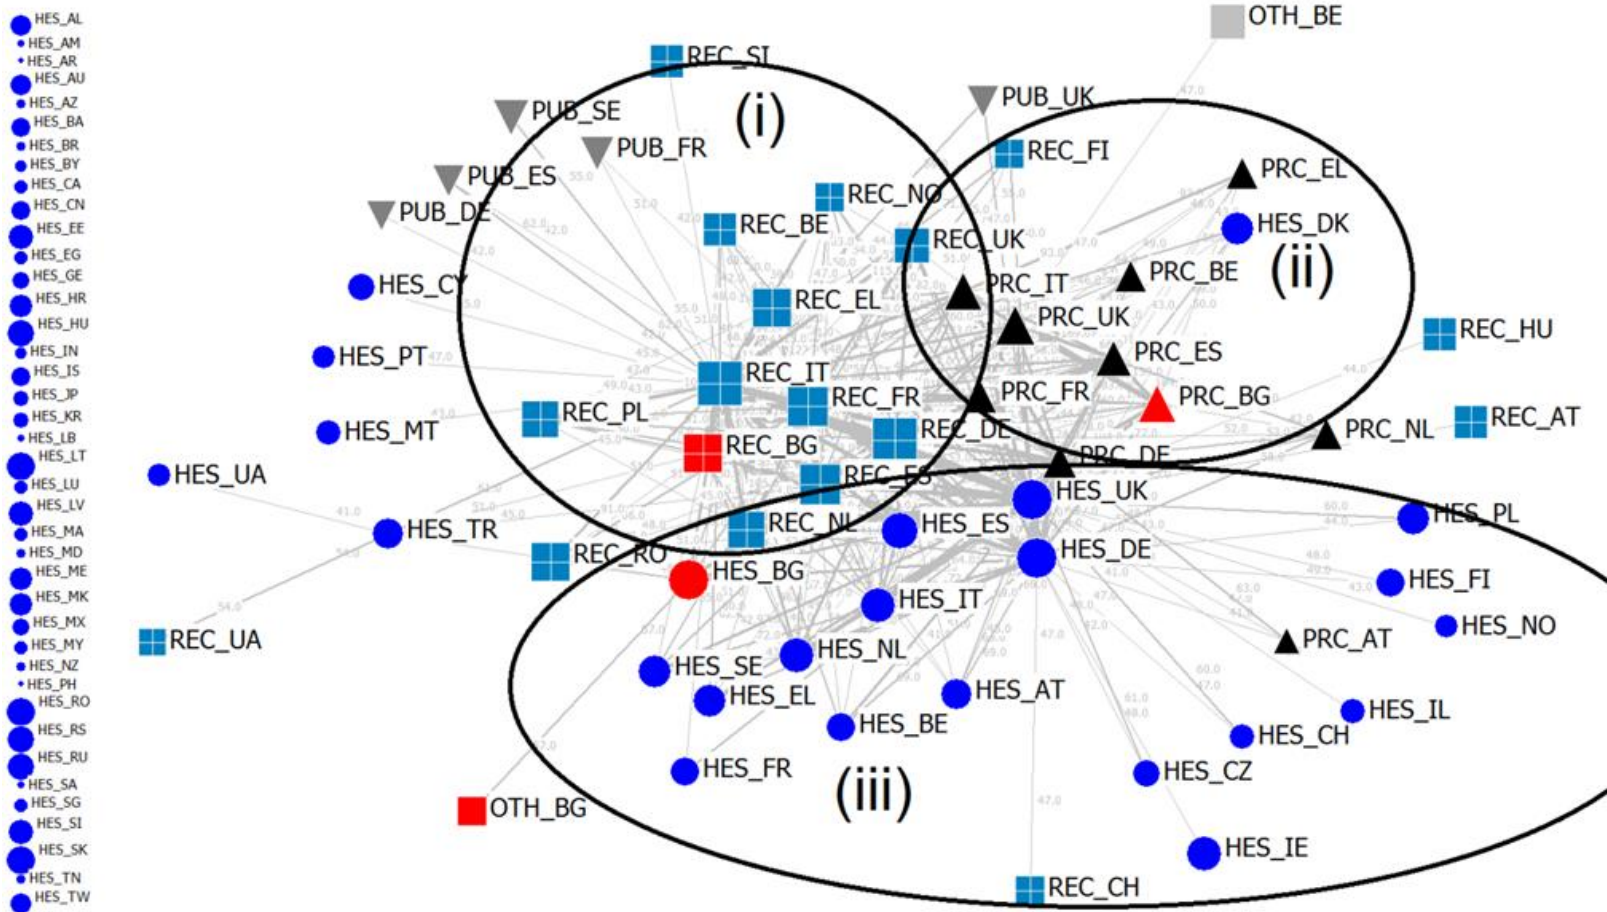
HES_AL
HES_AM
HES_AR
HES_AU
HES_AZ
HES_BA
HES_BR
HES_BY
HES_CA
HES_CN
HES_EE
HES_EG
HES_GE
HES_HR
HES_HU
HES_IN
HES_IS
HES_JP
HES_KR
HES_LB
HES_LT
HES_LU
HES_LV
HES_MA
HES_MD
HES_ME
HES_MK
HES_MX
HES_MY
HES_NZ
HES_PH
HES_RO
HES_RS
HES_RU
HES_SA
HES_SG
HES_SI
HES_SK
HES_TN
HES_TW

REC_SI
OTH_BE
PUB_SE
(i)
PUB_FR
PUB_UK
PUB_ES
REC_FI
PUB_DE
REC_NO
PRC_EL
REC_BE
REC_UK
HES_DK
HES_CY
PRC_IT
PRC_BE
(ii)
REC_EL
PRC_UK
REC_HU
HES_PT
PRC_ES
REC_IT
REC_PL
REC_FR
PRC_FR
PRC_BG
HES_MT
REC_DE
REC_AT
PRC_NL
REC_BG
PRC_DE
HES_UA
REC_ES
HES_UK
HES_TR
REC_NL
HES_ES
HES_PL
REC_RO
HES_DE
HES_BG
HES_FI
HES_IT
PRC_AT
HES_NO
REC_UA
HES_SE
HES_NL
HES_EL
HES_AT
HES_IL
HES_BE
HES_CH
HES_FR
(iii)
HES_CZ
OTH_BG
HES_IE
REC_CH